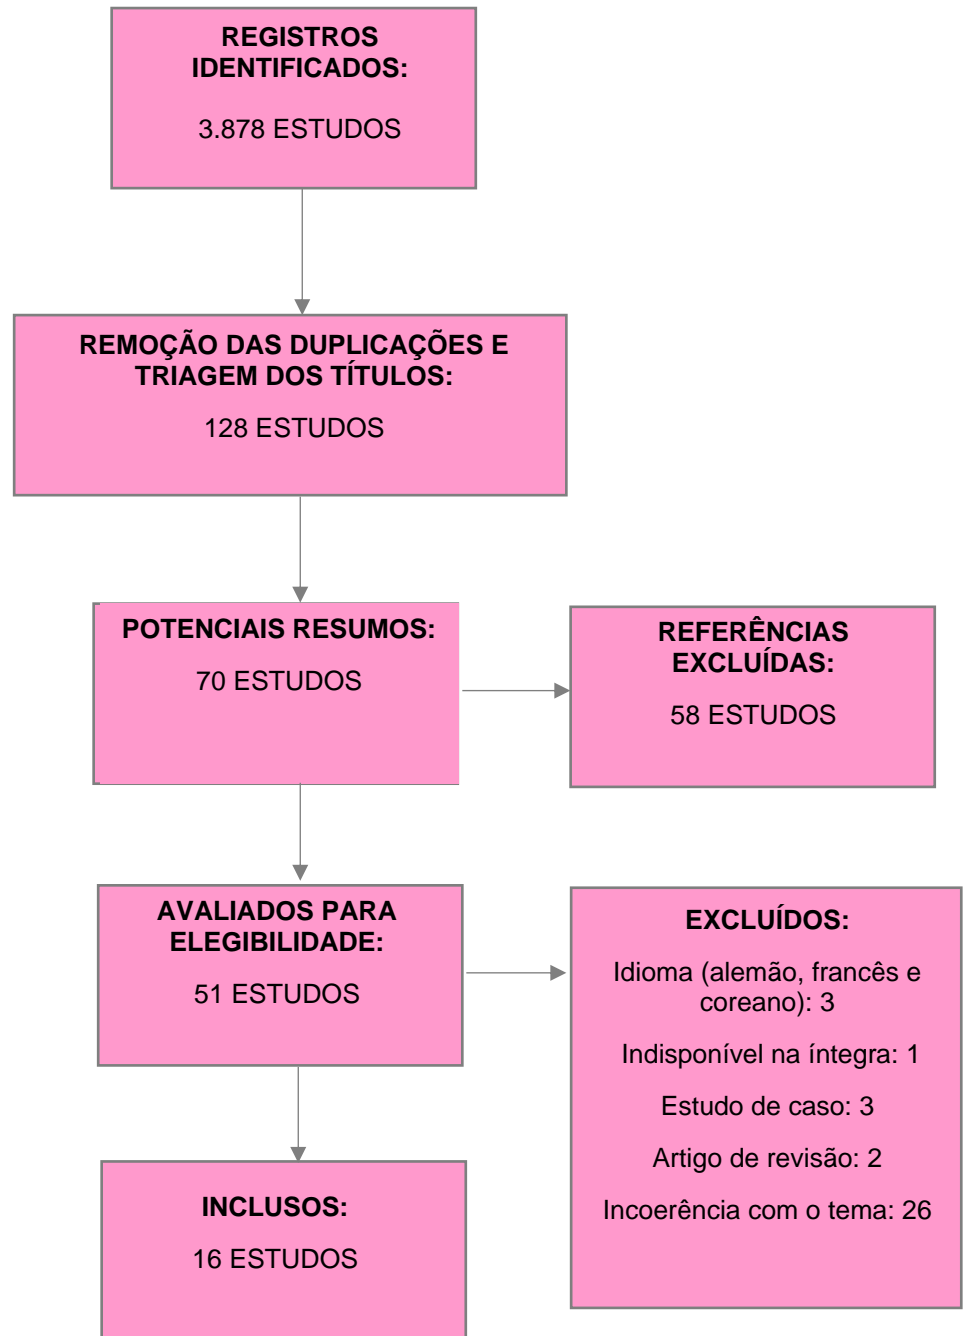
REGISTROS IDENTIFICADOS:

3.878 ESTUDOS

REMOÇÃO DAS DUPLICAÇÕES E TRIAGEM DOS TÍTULOS:

128 ESTUDOS

POTENCIAIS RESUMOS:

70 ESTUDOS

REFERÊNCIAS EXCLUÍDAS:

58 ESTUDOS

AVALIADOS PARA ELEGIBILIDADE:

51 ESTUDOS

EXCLUÍDOS:

Idioma (alemão, francês e coreano): 3

Indisponível na íntegra: 1

Estudo de caso: 3

Artigo de revisão: 2

Incoerência com o tema: 26

INCLUSOS:

16 ESTUDOS